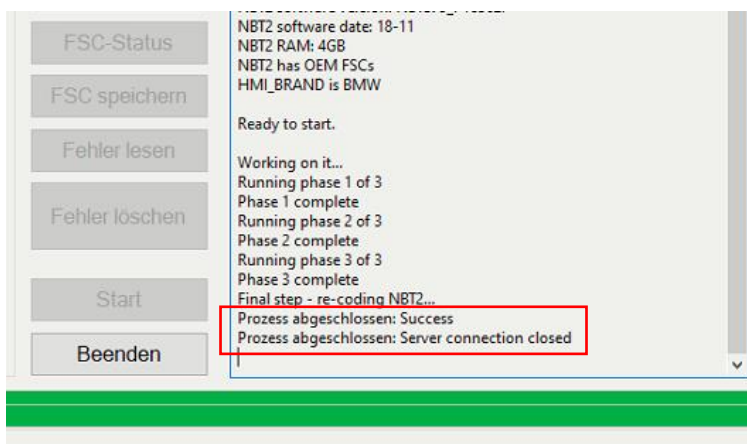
FSC-Status
FSC speichern
Fehler lesen
Fehler löschen
Start
Beenden

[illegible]
NBT2 software date: 18-11
NBT2 RAM: 4GB
NBT2 has OEM FSCs
HMI_BRAND is BMW

Ready to start.

Working on it...
Running phase 1 of 3
Phase 1 complete
Running phase 2 of 3
Phase 2 complete
Running phase 3 of 3
Phase 3 complete
Final step - re-coding NBT2...
Prozess abgeschlossen: Success
Prozess abgeschlossen: Server connection closed